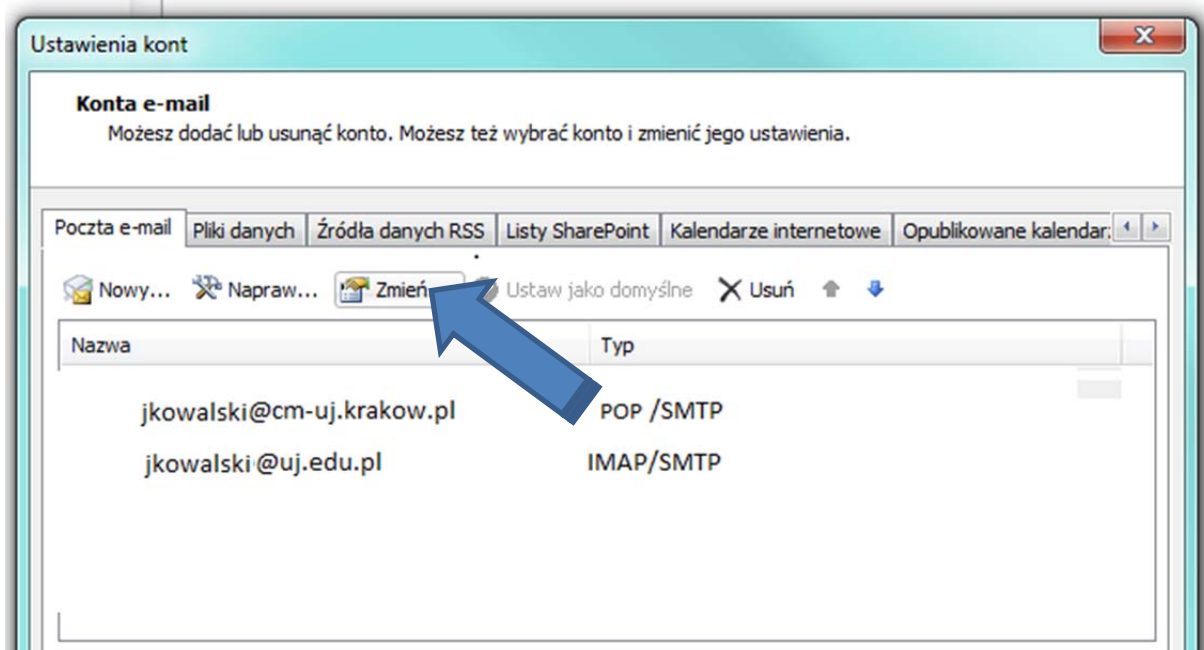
Ustawienia kont

Konta e-mail
Możesz dodać lub usunąć konto. Możesz też wybrać konto i zmienić jego ustawienia.

Poczta e-mail | Pliki danych | Źródła danych RSS | Listy SharePoint | Kalendarze internetowe | Opublikowane kalendar

Nowy... Napraw... Zmień... Ustaw jako domyślne Usuń

| Nazwa | Typ |
|---|---|
| jkowalski@cm-uj.krakow.pl | POP /SMTP |
| jkowalski@uj.edu.pl | IMAP/SMTP |